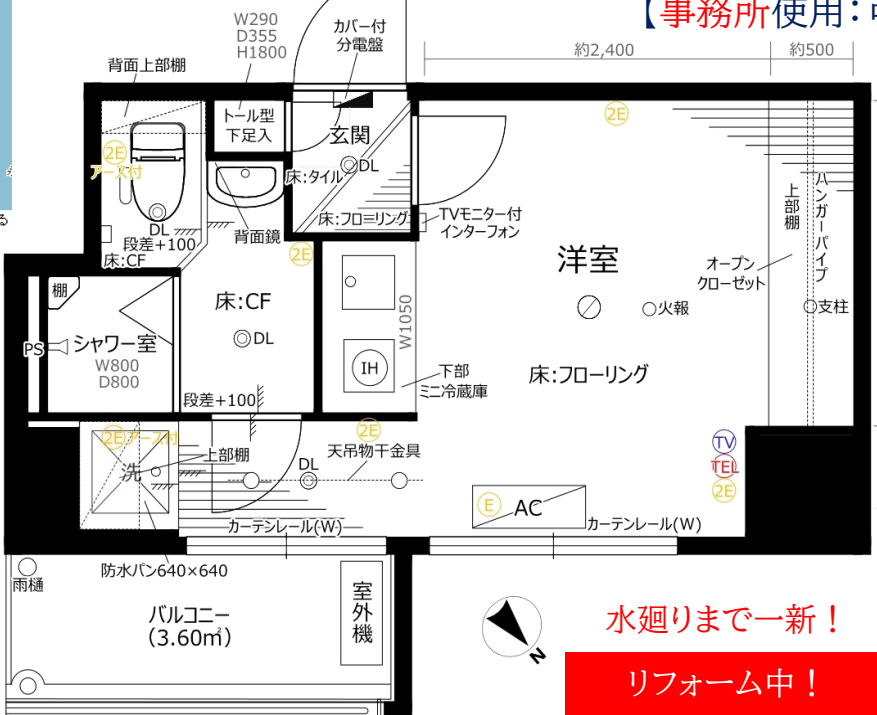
【事務所使用：

W290
D355
H1800

カバー付
分電盤

約2,400
約500

背面上部棚

トール型
下足入

玄関

2E
アース付

DL

床:タイル

2E

床:フローリング

TVモニター付
インターフォン

背面鏡

DL
段差+100
床:CF

2E

洋室

上部棚

ハンガーパイプ

オープン
クローゼット

棚

床:CF

支柱

火報

PS
シャワー室
W800
D800

DL

W1050

IH

下部
ミニ冷蔵庫

床:フローリング

段差+100

2E
アース付

2E

TV
TEL
2E

洗

上部棚

DL

天吊物干金具

E
AC

カーテンレール(W)
カーテンレール(W)

防水パン640×640

雨樋

バルコニー
(3.60㎡)

室外機

N

水廻りまで一新！

リフォーム中！